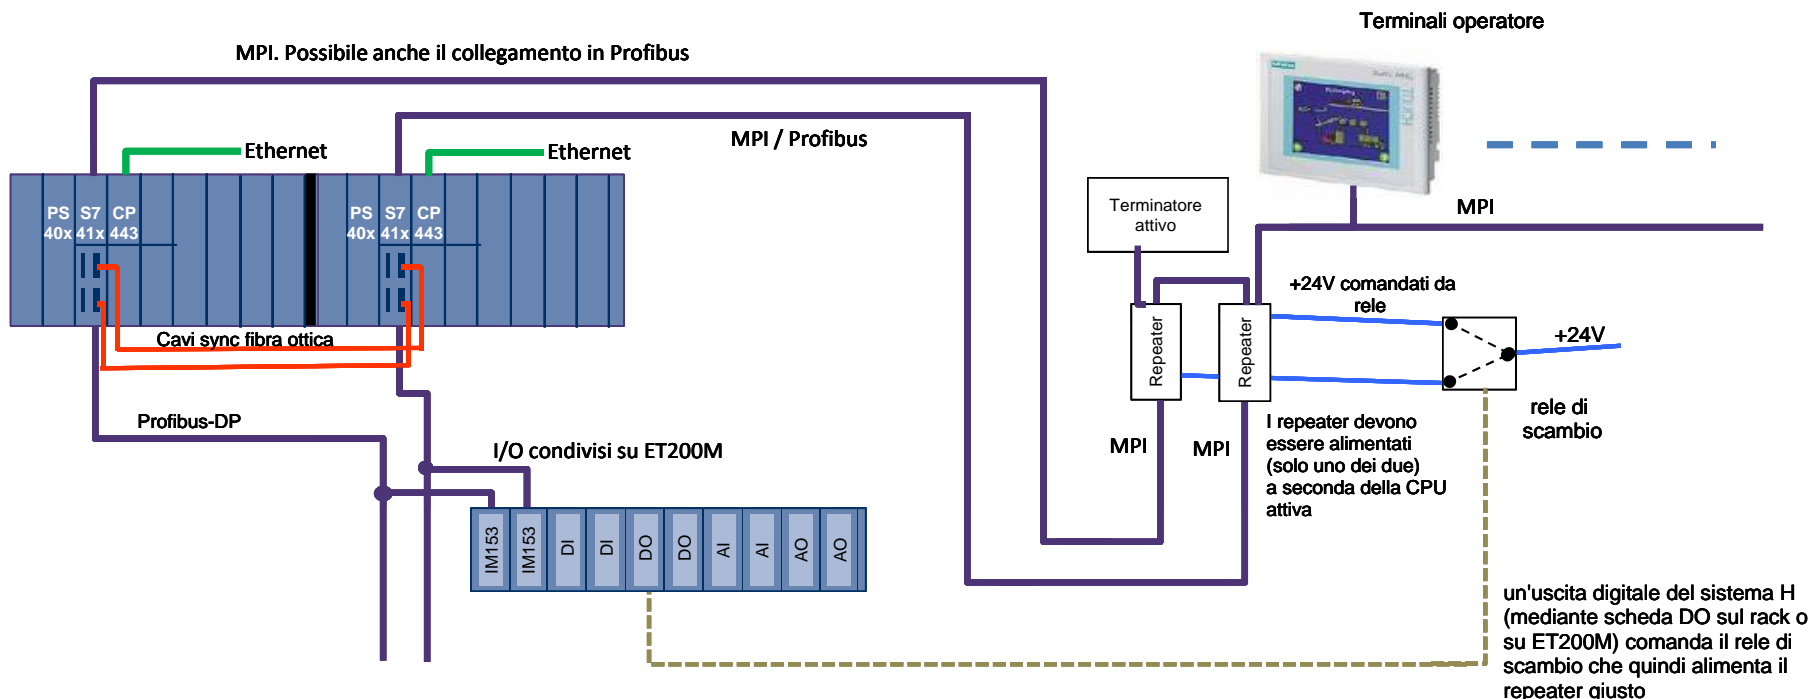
Terminali operatore

MPI. Possibile anche il collegamento in Profibus

Ethernet

Ethernet

MPI / Profibus

PS 40x

S7 41x

CP 443

PS 40x

S7 41x

CP 443

Terminatore attivo

MPI

+24V comandati da rele

+24V

Repeater

Repeater

Cavi sync fibra ottica

rele di scambio

Profibus-DP

I/O condivisi su ET200M

MPI

MPI

I repeater devono essere alimentati (solo uno dei due) a seconda della CPU attiva

IM153

IM153

DI

DI

DO

DO

AI

AI

AO

AO

un'uscita digitale del sistema H (mediante scheda DO sul rack o su ET200M) comanda il rele di scambio che quindi alimenta il repeater giusto